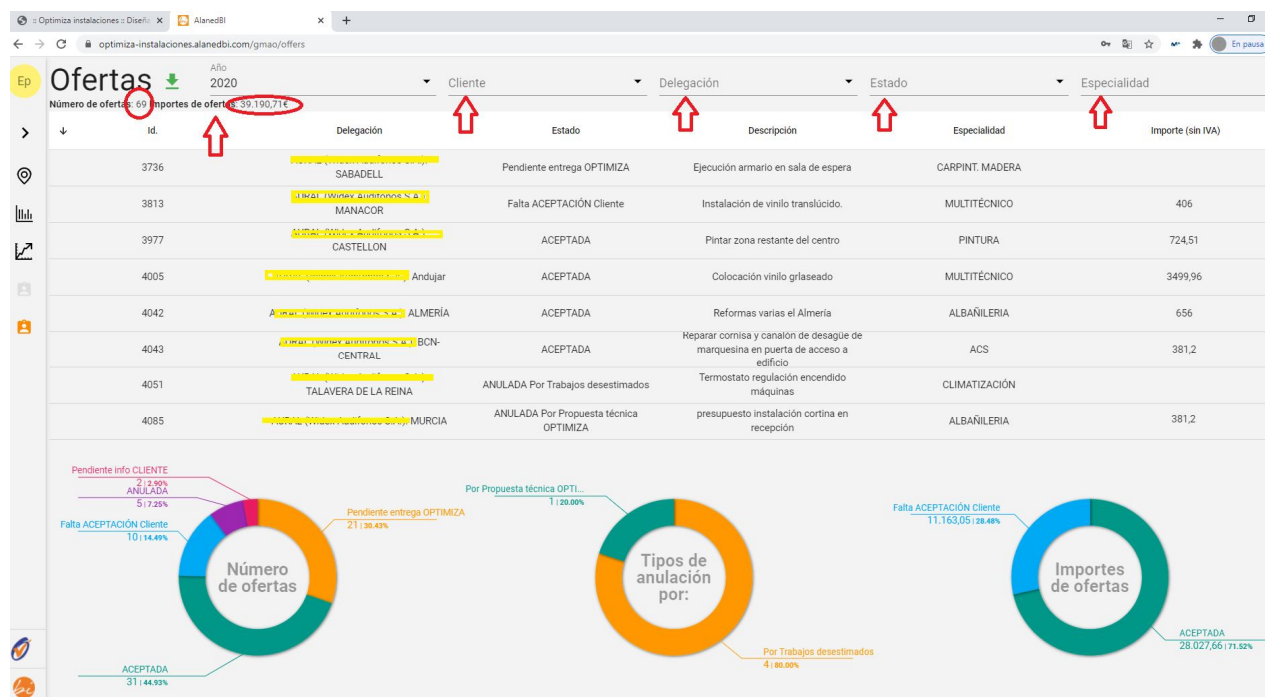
:: Optimiza instalaciones :: Diseño ×
AlanedBI ×
+
optimiza-instalaciones.alanedbi.com/gmao/offers
En pausa

Ep

Ofertas
Año
2020
Cliente
Delegación
Estado
Especialidad

Número de ofertas: 69 Importes de ofertas: 39.190,71€

| ↓ | Id. | Delegación | Estado | Descripción | Especialidad | Importe (sin IVA) |
|---|---|---|---|---|---|---|
| | 3736 | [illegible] SABADELL | Pendiente entrega OPTIMIZA | Ejecución armario en sala de espera | CARPINT. MADERA | |
| | 3813 | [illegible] MANACOR | Falta ACEPTACIÓN Cliente | Instalación de vinilo translúcido. | MULTITÉCNICO | 406 |
| | 3977 | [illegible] CASTELLON | ACEPTADA | Pintar zona restante del centro | PINTURA | 724,51 |
| | 4005 | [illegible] Andujar | ACEPTADA | Colocación vinilo grlaseado | MULTITÉCNICO | 3499,96 |
| | 4042 | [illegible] ALMERÍA | ACEPTADA | Reformas varias el Almería | ALBAÑILERIA | 656 |
| | 4043 | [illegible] BCN-CENTRAL | ACEPTADA | Reparar cornisa y canalón de desagüe de marquesina en puerta de acceso a edificio | ACS | 381,2 |
| | 4051 | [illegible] TALAVERA DE LA REINA | ANULADA Por Trabajos desestimados | Termostato regulación encendido máquinas | CLIMATIZACIÓN | |
| | 4085 | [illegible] MURCIA | ANULADA Por Propuesta técnica OPTIMIZA | presupuesto instalación cortina en recepción | ALBAÑILERIA | 381,2 |

Pendiente info CLIENTE
2 | 2.90%
ANULADA
5 | 7.25%
Falta ACEPTACIÓN Cliente
10 | 14.49%
Pendiente entrega OPTIMIZA
21 | 30.43%
Número de ofertas
ACEPTADA
31 | 44.93%

Por Propuesta técnica OPTI...
1 | 20.00%
Tipos de anulación por:
Por Trabajos desestimados
4 | 80.00%

Falta ACEPTACIÓN Cliente
11.163,05 | 28.48%
Importes de ofertas
ACEPTADA
28.027,66 | 71.52%